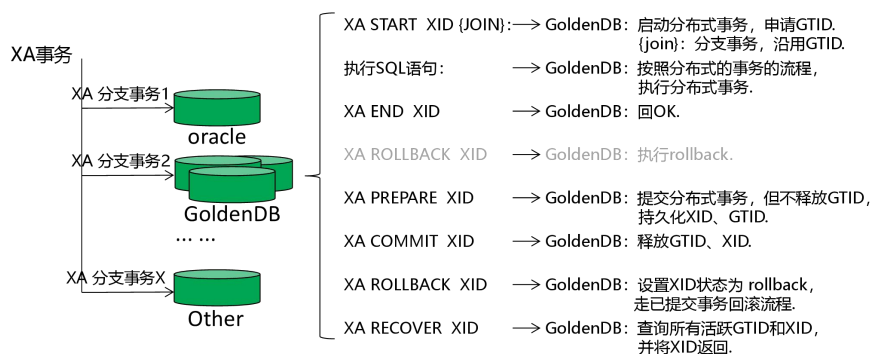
XA事务

XA 分支事务1

oracle

XA 分支事务2

GoldenDB

… …

XA 分支事务X

Other

XA START XID {JOIN}: ⟶ GoldenDB：启动分布式事务，申请GTID. {join}：分支事务，沿用GTID.

执行SQL语句： ⟶ GoldenDB：按照分布式的事务的流程，执行分布式事务.

XA END XID ⟶ GoldenDB：回OK.

XA ROLLBACK XID ⟶ GoldenDB：执行rollback.

XA PREPARE XID ⟶ GoldenDB：提交分布式事务，但不释放GTID，持久化XID、GTID.

XA COMMIT XID ⟶ GoldenDB：释放GTID、XID.

XA ROLLBACK XID ⟶ GoldenDB：设置XID状态为 rollback，走已提交事务回滚流程.

XA RECOVER XID ⟶ GoldenDB：查询所有活跃GTID和XID，并将XID返回.